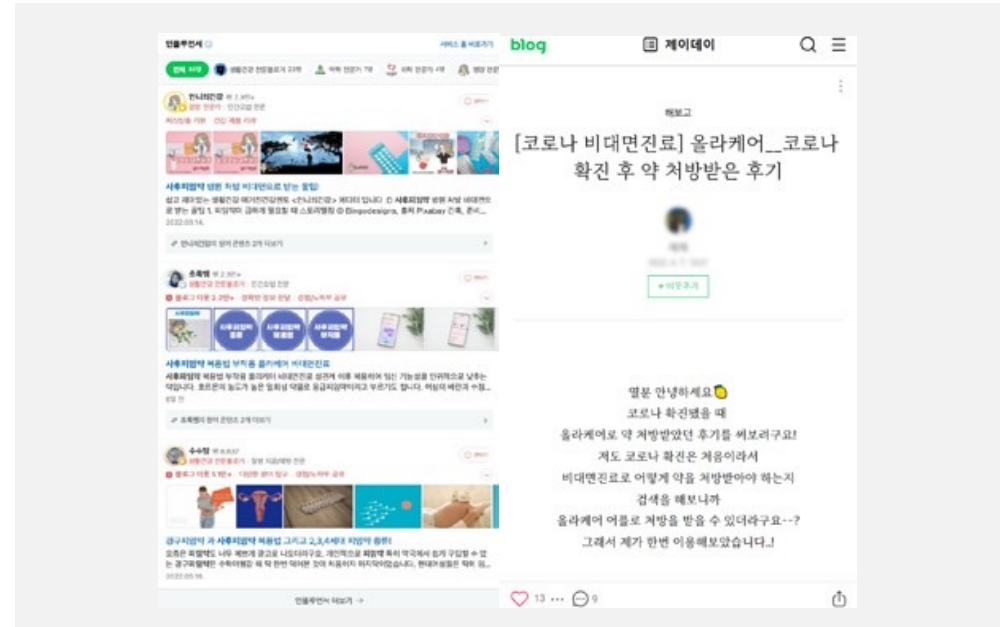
인플루언서

서비스 홈 바로가기

전체 보기

한나의건강

사후피임약 병원 처방 비대면으로 받는 꿀팁

2022.03.14.

초록별

사후피임약 복용법 부작용 올라케어 비대면진료

수수정

경구피임약 과 사후피임약 복용법 그리고 2,3,4세대 피임약 종류

인플루언서 더보기 →

blog

제이데이

[코로나 비대면진료] 올라케어_코로나 확진 후 약 처방받은 후기

+ 이웃추가

별분 안녕하세요
코로나 확진됐을 때
올라케어로 약 처방받았던 후기를 써보려구요!
저도 코로나 확진은 처음이라서
비대면진료로 어떻게 약을 처방받아야 하는지
검색을 해보니까
올라케어 어플로 처방을 받을 수 있더라구요--?
그래서 제가 한번 이용해보았습니다.!

13 ··· 9